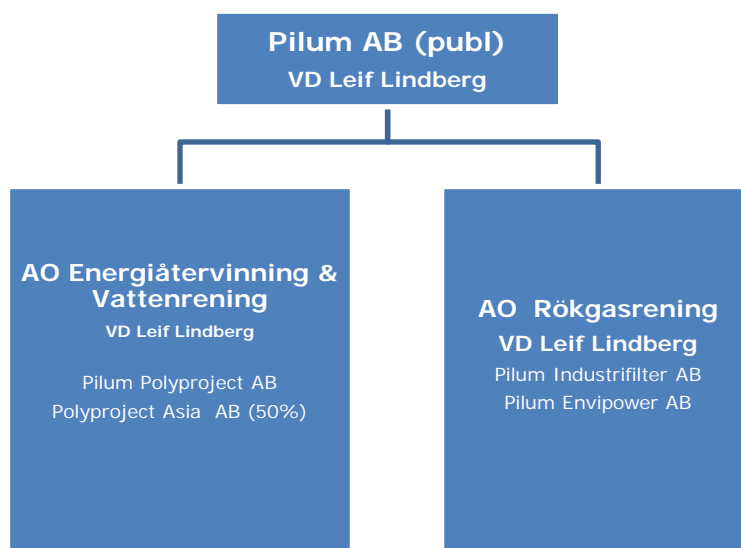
Pilum AB (publ)
VD Leif Lindberg

AO Energiåtervinning & Vattenrening
VD Leif Lindberg

Pilum Polyproject AB
Polyproject Asia AB (50%)

AO Rökgasrening
VD Leif Lindberg
Pilum Industrifilter AB
Pilum Envipower AB